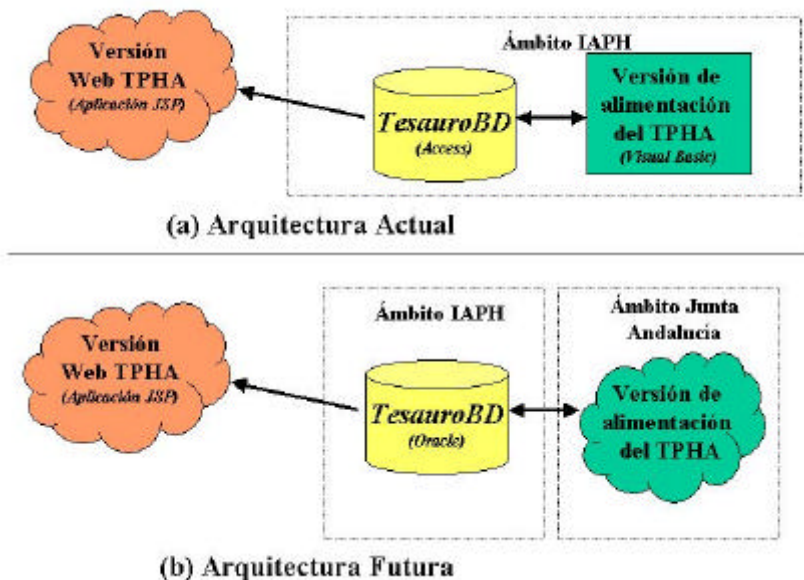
Versión Web TPHA
(Aplicación JSP)

Ámbito IAPH

TesauroBD
(Access)

Versión de alimentación del TPHA
(Visual Basic)

(a) Arquitectura Actual

Versión Web TPHA
(Aplicación JSP)

Ámbito IAPH

TesauroBD
(Oracle)

Ámbito Junta Andalucía

Versión de alimentación del TPHA

(b) Arquitectura Futura